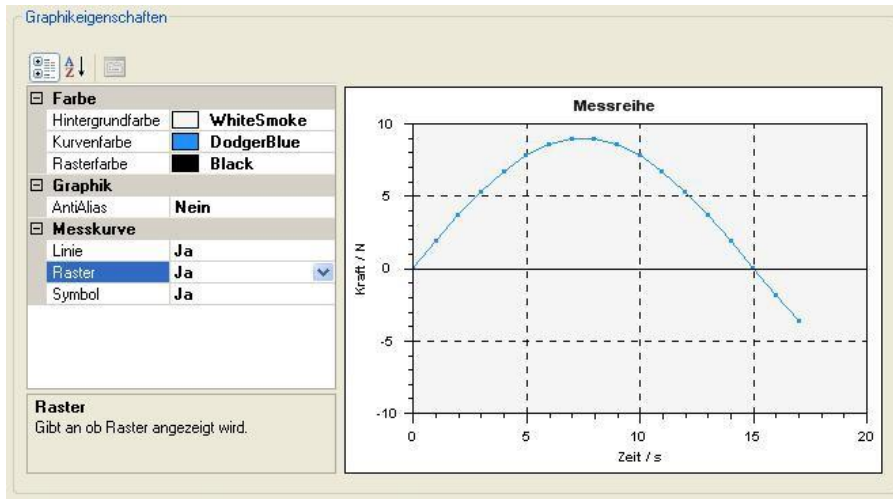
Graphikeigenschaften

| | |
|---|---|
| ⊟ **Farbe** | |
| Hintergrundfarbe | **WhiteSmoke** |
| Kurvenfarbe | **DodgerBlue** |
| Rasterfarbe | **Black** |
| ⊟ **Graphik** | |
| AntiAlias | **Nein** |
| ⊟ **Messkurve** | |
| Linie | **Ja** |
| Raster | **Ja** |
| Symbol | **Ja** |

**Raster**
Gibt an ob Raster angezeigt wird.

Messreihe

10
5
0
-5
-10

Kraft / N

0 5 10 15 20

Zeit / s